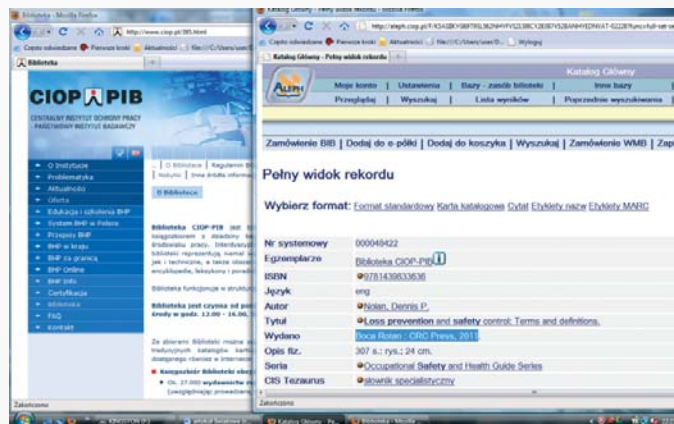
Biblioteka - Mozilla Firefox
http://www.ciop.pl/385.html
Często odwiedzane Pierwsze kroki Aktualności
Biblioteka
CIOP PIB
CENTRALNY INSTYTUT OCHRONY PRACY - PAŃSTWOWY INSTYTUT BADAWCZY
O Instytucie
Problematyka
Aktualności
Oferta
Edukacja i szkolenia BHP
System BHP w Polsce
Przepisy BHP
BHP w kraju
BHP za granicą
BHP Online
BHP Info
Certyfikacja
Biblioteka
FAQ
Kontakt
O Bibliotece | Regulamin
Biblioteka CIOP-PIB
Biblioteka jest czynna od
Zakończono

Katalog Główny - Pełny widok rekordu - Mozilla Firefox
http://aleph.ciop.pl/F/
Często odwiedzane Pierwsze kroki Aktualności Wyloguj
Katalog Główny - Pełny widok rekordu
Katalog Główny
Moje konto | Ustawienia | Bazy - zasób biblioteki | Inne bazy
Przeglądaj | Wyszukaj | Lista wyników | Poprzednie wyszukiwania
Zamówienie BIB | Dodaj do e-półki | Dodaj do koszyka | Wyszukaj | Zamówienie WMB | Zap
Pełny widok rekordu
Wybierz format: Format standardowy Karta katalogowa Cytat Etykiety nazw Etykiety MARC

| | |
|---|---|
| Nr systemowy | 000048422 |
| Egzemplarze | Biblioteka CIOP-PIB |
| ISBN | 9781439833636 |
| Język | eng |
| Autor | Nolan, Dennis P. |
| Tytuł | Loss prevention and safety control: Terms and definitions. |
| Wydano | Boca Raton : CRC Press, 2011 |
| Opis fiz. | 307 s. : rys.; 24 cm. |
| Seria | Occupational Safety and Health Guide Series |
| CIS Tezaurus | słownik specjalistyczny |

Zakończono